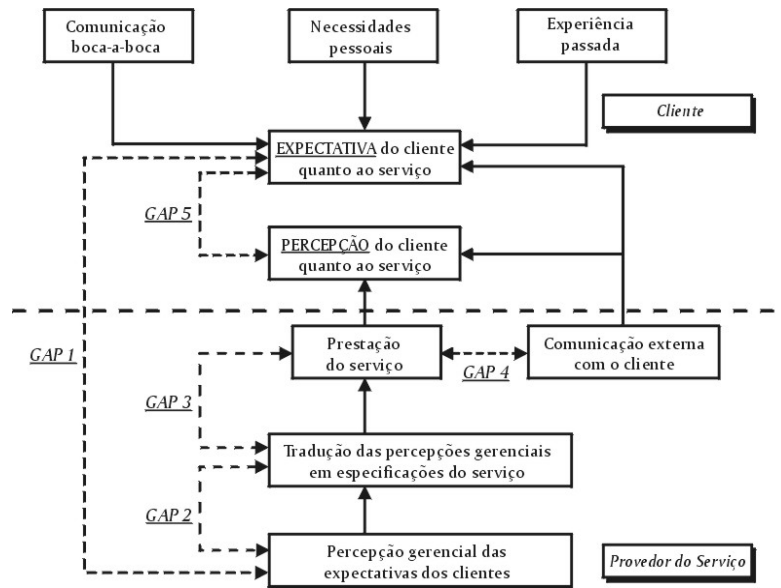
Comunicação boca-a-boca

Necessidades pessoais

Experiência passada

Cliente

EXPECTATIVA do cliente quanto ao serviço

GAP 5

PERCEPÇÃO do cliente quanto ao serviço

GAP 1

Prestação do serviço

GAP 4

Comunicação externa com o cliente

GAP 3

Tradução das percepções gerenciais em especificações do serviço

GAP 2

Percepção gerencial das expectativas dos clientes

Provedor do Serviço